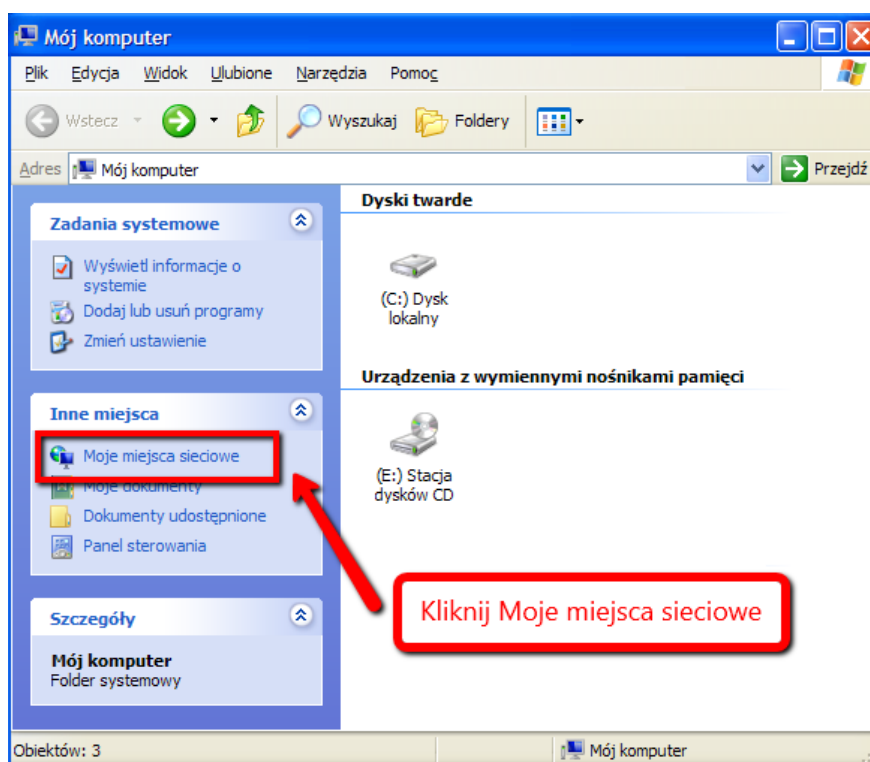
Mój komputer

Plik Edycja Widok Ulubione Narzędzia Pomoc

Wstecz Wyszukaj Foldery

Adres Mój komputer Przejdź

Zadania systemowe

Wyświetl informacje o systemie
Dodaj lub usuń programy
Zmień ustawienie

Inne miejsca

Moje miejsca sieciowe
Moje dokumenty
Dokumenty udostępnione
Panel sterowania

Szczegóły

Mój komputer
Folder systemowy

Dyski twarde

(C:) Dysk lokalny

Urządzenia z wymiennymi nośnikami pamięci

(E:) Stacja dysków CD

Kliknij Moje miejsca sieciowe

Obiektów: 3 Mój komputer